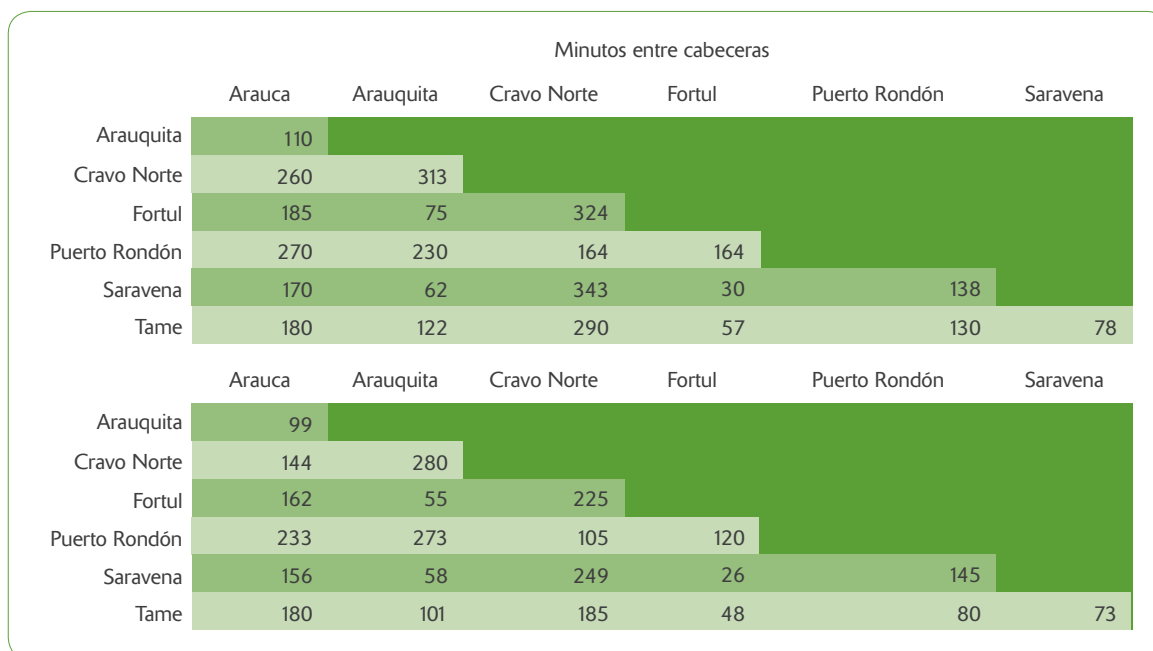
Minutos entre cabeceras

| | Arauca | Arauquita | Cravo Norte | Fortul | Puerto Rondón | Saravena |
|---|---|---|---|---|---|---|
| Arauquita | 110 | | | | | |
| Cravo Norte | 260 | 313 | | | | |
| Fortul | 185 | 75 | 324 | | | |
| Puerto Rondón | 270 | 230 | 164 | 164 | | |
| Saravena | 170 | 62 | 343 | 30 | 138 | |
| Tame | 180 | 122 | 290 | 57 | 130 | 78 |

| | Arauca | Arauquita | Cravo Norte | Fortul | Puerto Rondón | Saravena |
|---|---|---|---|---|---|---|
| Arauquita | 99 | | | | | |
| Cravo Norte | 144 | 280 | | | | |
| Fortul | 162 | 55 | 225 | | | |
| Puerto Rondón | 233 | 273 | 105 | 120 | | |
| Saravena | 156 | 58 | 249 | 26 | 145 | |
| Tame | 180 | 101 | 185 | 48 | 80 | 73 |